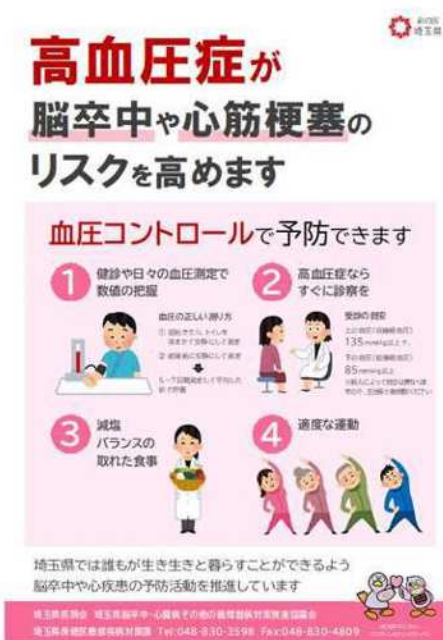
彩の国
埼玉県

高血圧症が
脳卒中や心筋梗塞の
リスクを高めます

血圧コントロールで予防できます

1 健診や日々の血圧測定で数値の把握

血圧の正しい測り方
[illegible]
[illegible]
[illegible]

2 高血圧症ならすぐに診察を

受診の目安
上の血圧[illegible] 135 mmHg以上
下の血圧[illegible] 85 mmHg以上
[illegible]

3 減塩 バランスの取れた食事

4 適度な運動

埼玉県では誰もが生き生きと暮らすことができるよう
脳卒中や心疾患の予防活動を推進しています

埼玉県医師会 埼玉県脳卒中・心臓病その他の循環器病対策推進協議会
埼玉県保健医療部疾病対策課 Tel:048-830-3598 Fax:048-830-4809